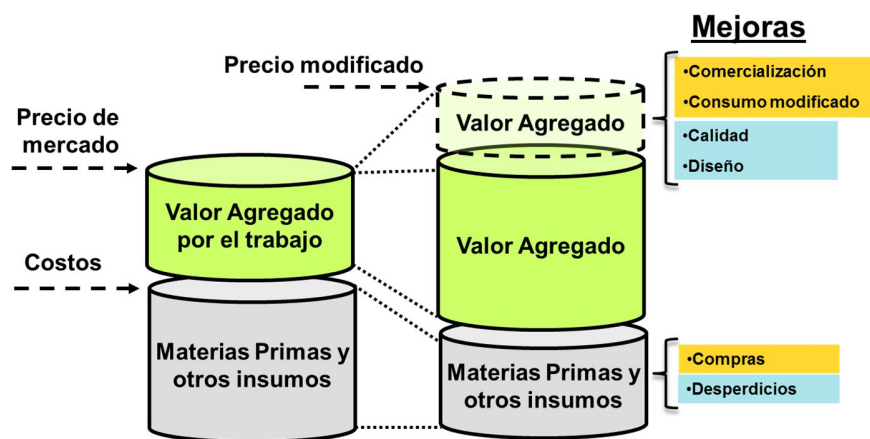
Mejoras

Precio modificado

Precio de mercado

Costos

Valor Agregado por el trabajo

Materias Primas y otros insumos

Valor Agregado

Valor Agregado

Materias Primas y otros insumos

•Comercialización
•Consumo modificado
•Calidad
•Diseño

•Compras
•Desperdicios